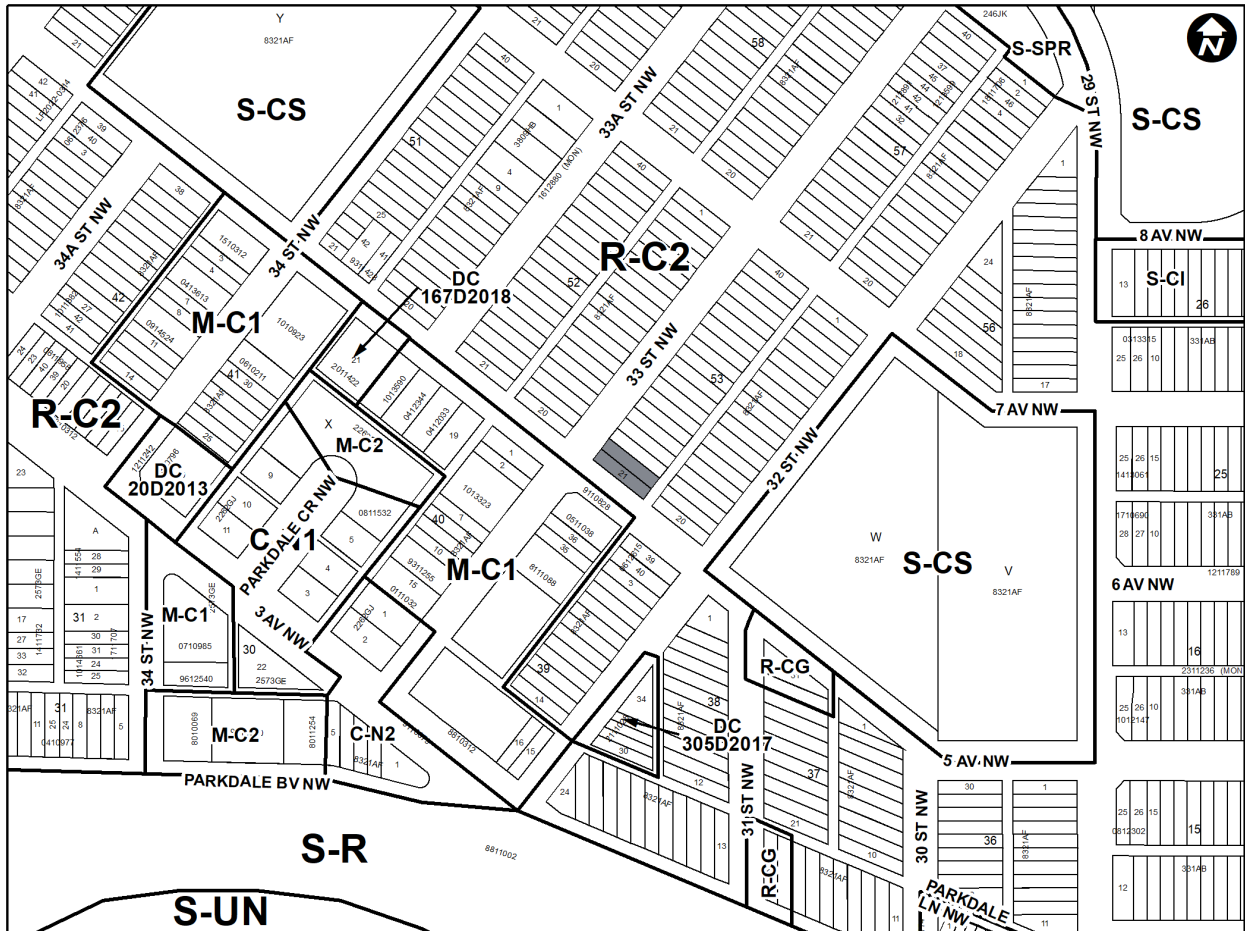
Y
8321AF
21
S-CS
S-SPR
29 ST NW
S-CS
33A ST NW
34A ST NW
34 ST NW
R-C2
DC
167D2018
M-C1
8 AV NW
S-CI
R-C2
33 ST NW
M-C2
DC
20D2013
7 AV NW
32 ST NW
PARKDALE CR NW
C-N1
M-C1
S-CS
6 AV NW
M-C1
3 AV NW
34 ST NW
R-CG
M-C2
C-N2
DC
305D2017
5 AV NW
PARKDALE BV NW
31 ST NW
30 ST NW
S-R
R-CG
PARKDALE
LN NW
S-UN
8811002
W
8321AF
V
8321AF
X